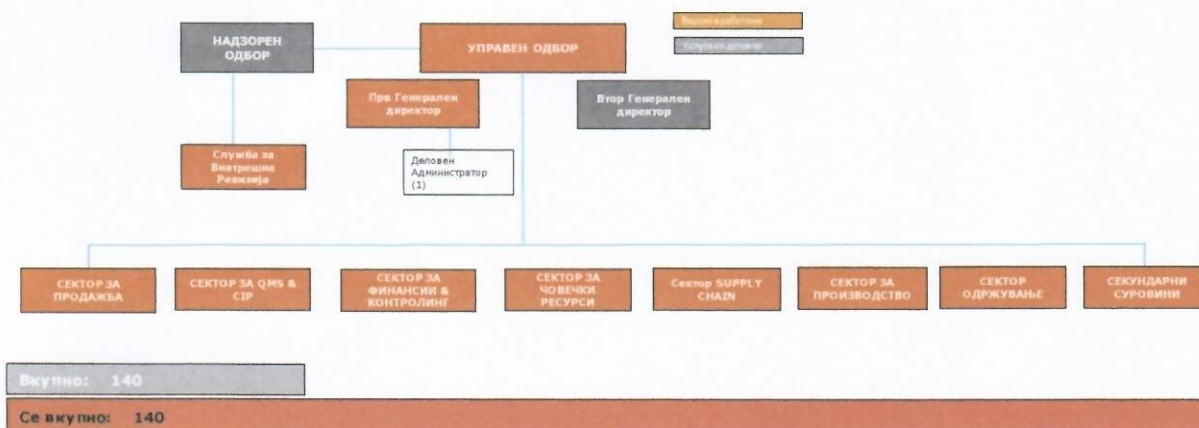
НАДЗОРЕН ОДБОР

УПРАВЕН ОДБОР

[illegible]

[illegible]

Прв Генерален директор

Втор Генерален директор

Служба за Внатрешна Ревизија

Деловен Администратор (1)

СЕКТОР ЗА ПРОДАЖБА

СЕКТОР ЗА QMS & CIP

СЕКТОР ЗА ФИНАНСИИ & КОНТРОЛИНГ

СЕКТОР ЗА ЧОВЕЧКИ РЕСУРСИ

Сектор SUPPLY CHAIN

СЕКТОР ЗА ПРОИЗВОДСТВО

СЕКТОР ОДРЖУВАЊЕ

СЕКУНДАРНИ СУРОВИНИ

Вкупно: 140

Се вкупно: 140